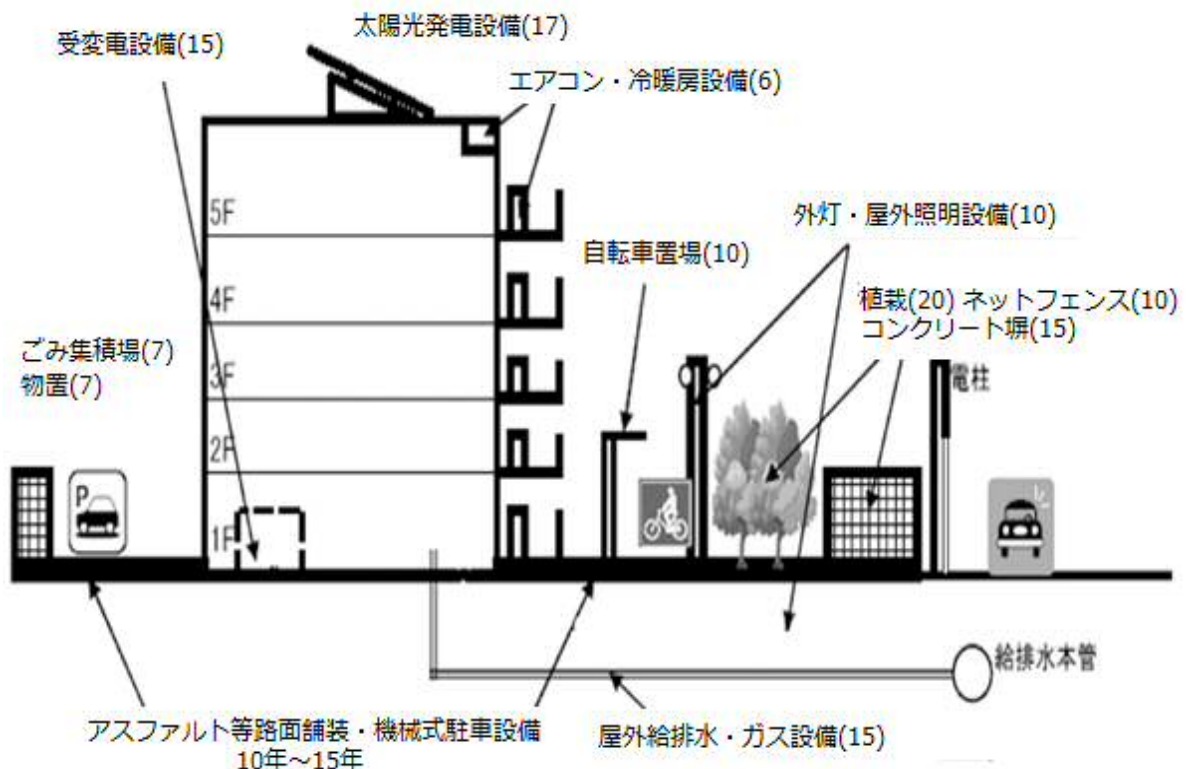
太陽光発電設備(17)

受変電設備(15)

エアコン・冷暖房設備(6)

5F

4F

3F

2F

1F

外灯・屋外照明設備(10)

自転車置場(10)

植栽(20) ネットフェンス(10)
コンクリート塀(15)

ごみ集積場(7)
物置(7)

電柱

P

給排水本管

アスファルト等路面舗装・機械式駐車設備
10年～15年

屋外給排水・ガス設備(15)